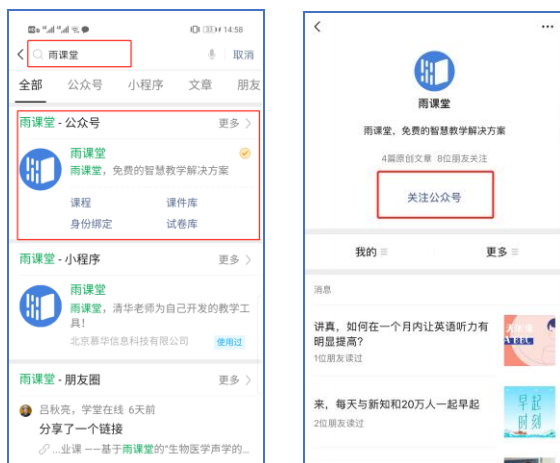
33 14:58

雨课堂

取消

全部　公众号　小程序　文章　朋友

雨课堂 - 公众号　更多 >

雨课堂
雨课堂，免费的智慧教学解决方案

课程　课件库
身份绑定　试卷库

雨课堂 - 小程序　更多 >

雨课堂
雨课堂，清华老师为自己开发的教学工具！
北京慕华信息科技有限公司　使用过

雨课堂 - 朋友圈　更多 >

吕秋亮，学堂在线 6天前
分享了一个链接
...业课 ——基于雨课堂的"生物医学声学的...

<

...

雨课堂

雨课堂，免费的智慧教学解决方案

4篇原创文章　8位朋友关注

关注公众号

我的 ≡　更多 ≡

消息

讲真，如何在一个月内让英语听力有明显提高？
1位朋友读过

来，每天与新知和20万人一起早起
2位朋友读过

早起
时刻